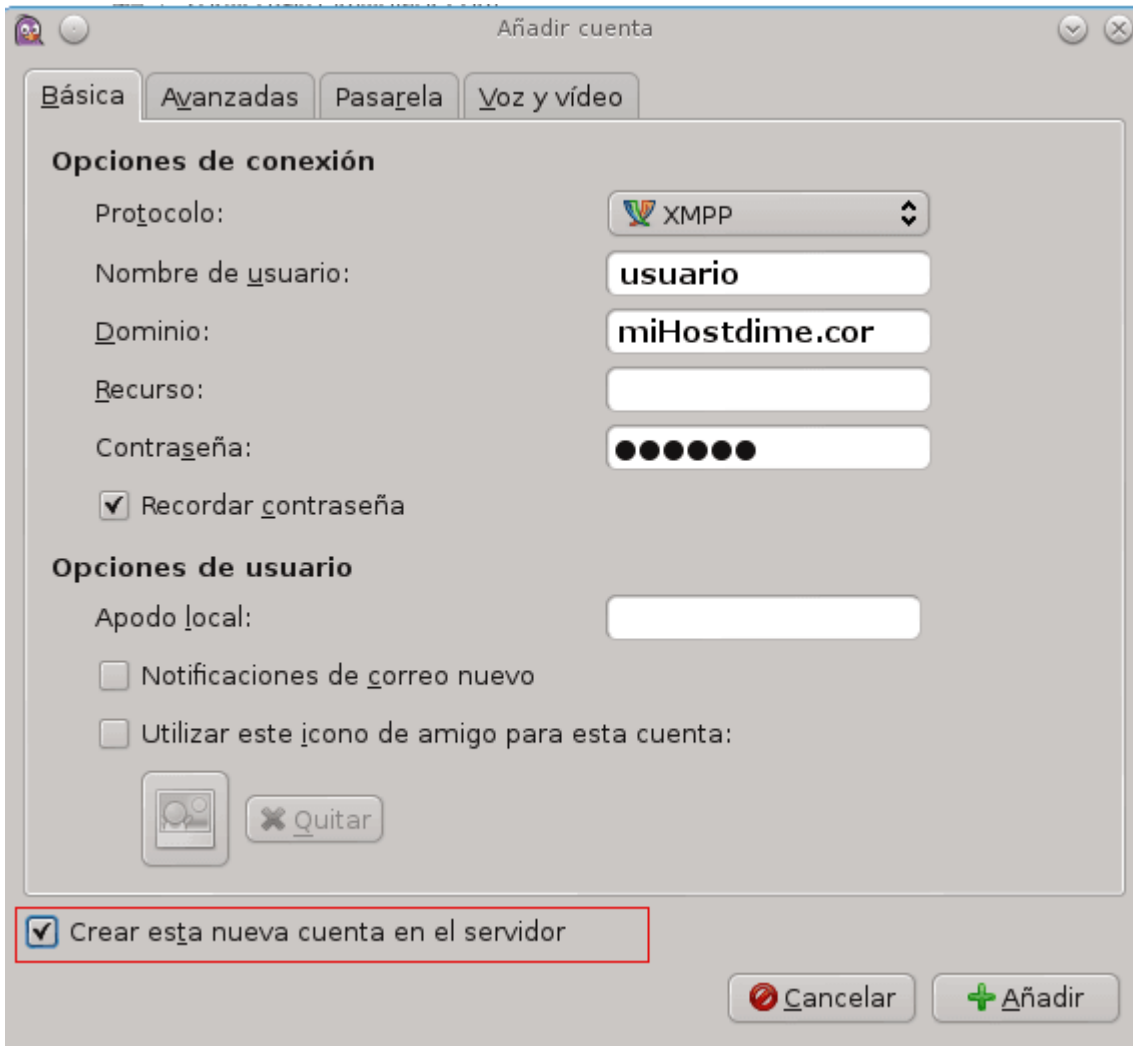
Añadir cuenta

Básica | Avanzadas | Pasarela | Voz y vídeo

Opciones de conexión

Protocolo: XMPP

Nombre de usuario: usuario

Dominio: miHostdime.cor

Recurso:

Contraseña: ●●●●●●

Recordar contraseña

Opciones de usuario

Apodo local:

Notificaciones de correo nuevo

Utilizar este icono de amigo para esta cuenta:

Quitar

Crear esta nueva cuenta en el servidor

Cancelar

Añadir